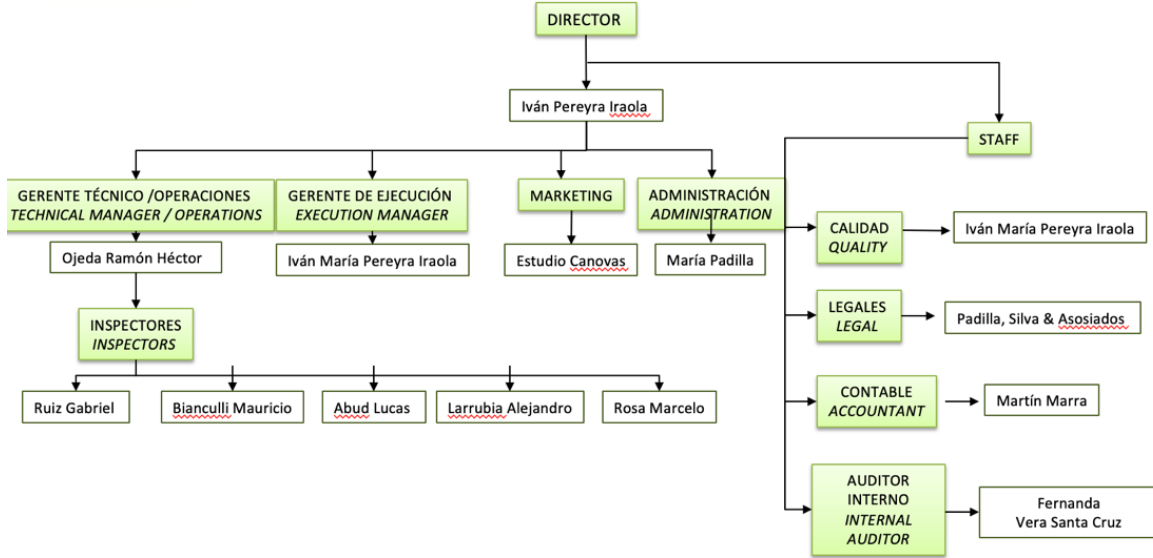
DIRECTOR

Iván Pereyra Iraola

STAFF

GERENTE TÉCNICO /OPERACIONES
*TECHNICAL MANAGER / OPERATIONS*

Ojeda Ramón Héctor

GERENTE DE EJECUCIÓN
*EXECUTION MANAGER*

Iván María Pereyra Iraola

MARKETING

Estudio Canovas

ADMINISTRACIÓN
*ADMINISTRATION*

María Padilla

INSPECTORES
*INSPECTORS*

Ruiz Gabriel

Bianculli Mauricio

Abud Lucas

Larrubia Alejandro

Rosa Marcelo

CALIDAD
*QUALITY*

Iván María Pereyra Iraola

LEGALES
*LEGAL*

Padilla, Silva & Asosiados

CONTABLE
*ACCOUNTANT*

Martín Marra

AUDITOR INTERNO
*INTERNAL AUDITOR*

Fernanda Vera Santa Cruz